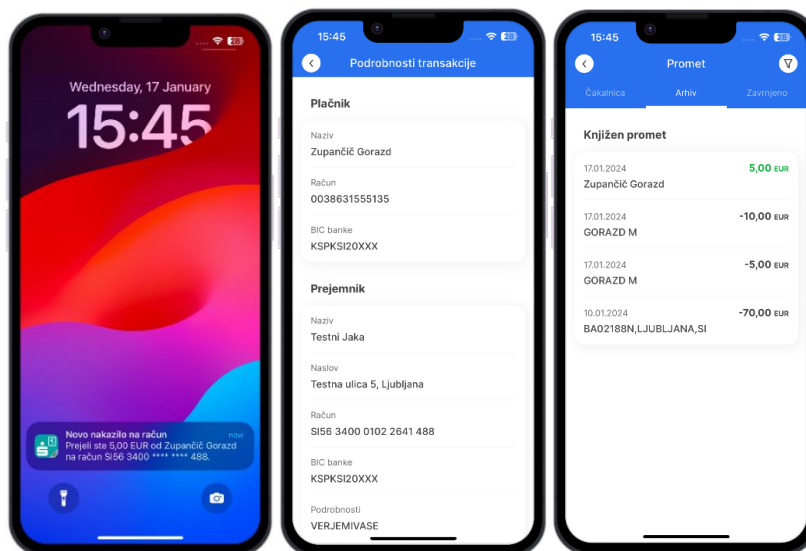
Wednesday, 17 January
15:45

Novo nakazilo na račun
now
Prejeli ste 5,00 EUR od Zupančič Gorazd na račun SI56 3400 **** **** 488.

15:45
Podrobnosti transakcije

Plačnik
Naziv
Zupančič Gorazd
Račun
0038631555135
BIC banke
KSPKSI20XXX

Prejemnik
Naziv
Testni Jaka
Naslov
Testna ulica 5, Ljubljana
Račun
SI56 3400 0102 2641 488
BIC banke
KSPKSI20XXX
Podrobnosti
VERJEMIVASE

15:45
Promet
Čakalnica
Arhiv
Zavrnjeno

Knjižen promet
17.01.2024
Zupančič Gorazd
5,00 EUR
17.01.2024
GORAZD M
-10,00 EUR
17.01.2024
GORAZD M
-5,00 EUR
10.01.2024
BA02188N,LJUBLJANA,SI
-70,00 EUR